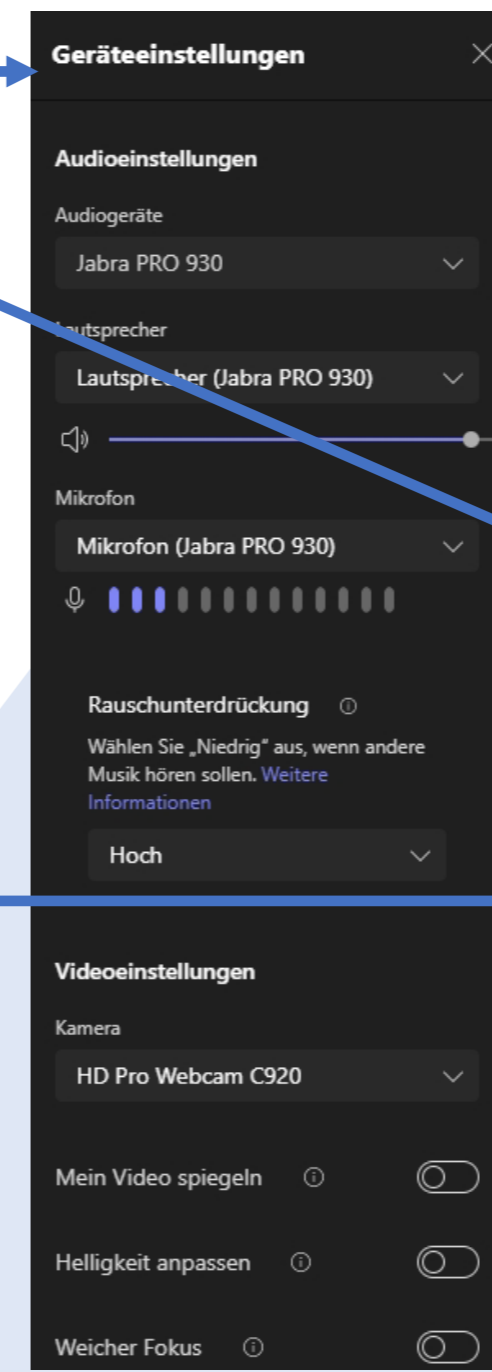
Geräteeinstellungen

Audioeinstellungen

Audiogeräte

Jabra PRO 930

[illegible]utsprecher

Lautspre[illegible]her (Jabra PRO 930)

Mikrofon

Mikrofon (Jabra PRO 930)

Rauschunterdrückung

Wählen Sie „Niedrig" aus, wenn andere Musik hören sollen. Weitere Informationen

Hoch

Videoeinstellungen

Kamera

HD Pro Webcam C920

Mein Video spiegeln

Helligkeit anpassen

Weicher Fokus